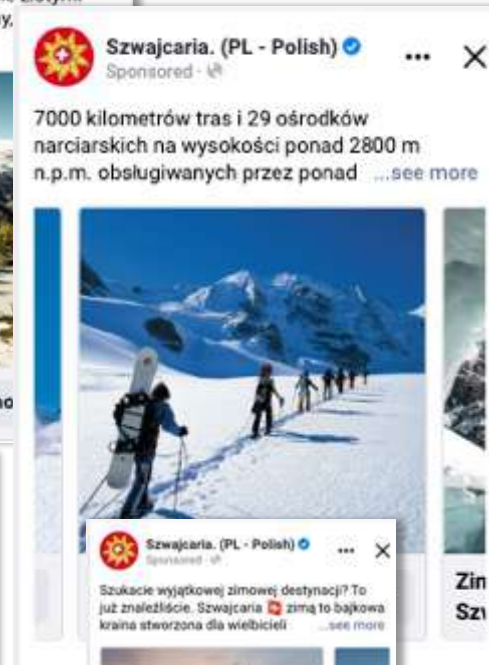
Szwajcaria. (PL - Polish)
Sponsored ·

7000 kilometrów tras i 29 ośrodków narciarskich na wysokości ponad 2800 m n.p.m. obsługiwanych przez ponad ...see more

Szwajcaria. (PL - Polish)

Szukacie wyjątkowej zimowej destynacji? To już znaleźliście. Szwajcaria zimą to bajkowa kraina stworzona dla wielbicieli ...see more

Zin
Szv